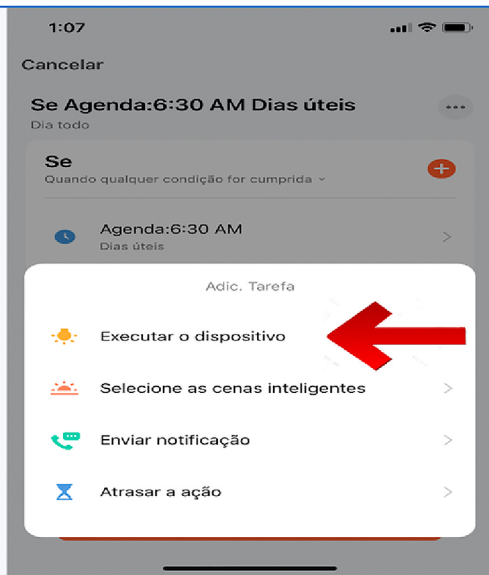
1:07

Cancelar

Se Agenda:6:30 AM Dias úteis

Dia todo

Se

Quando qualquer condição for cumprida

Agenda:6:30 AM

Dias úteis

Adic. Tarefa

Executar o dispositivo

Selecione as cenas inteligentes

Enviar notificação

Atrasar a ação